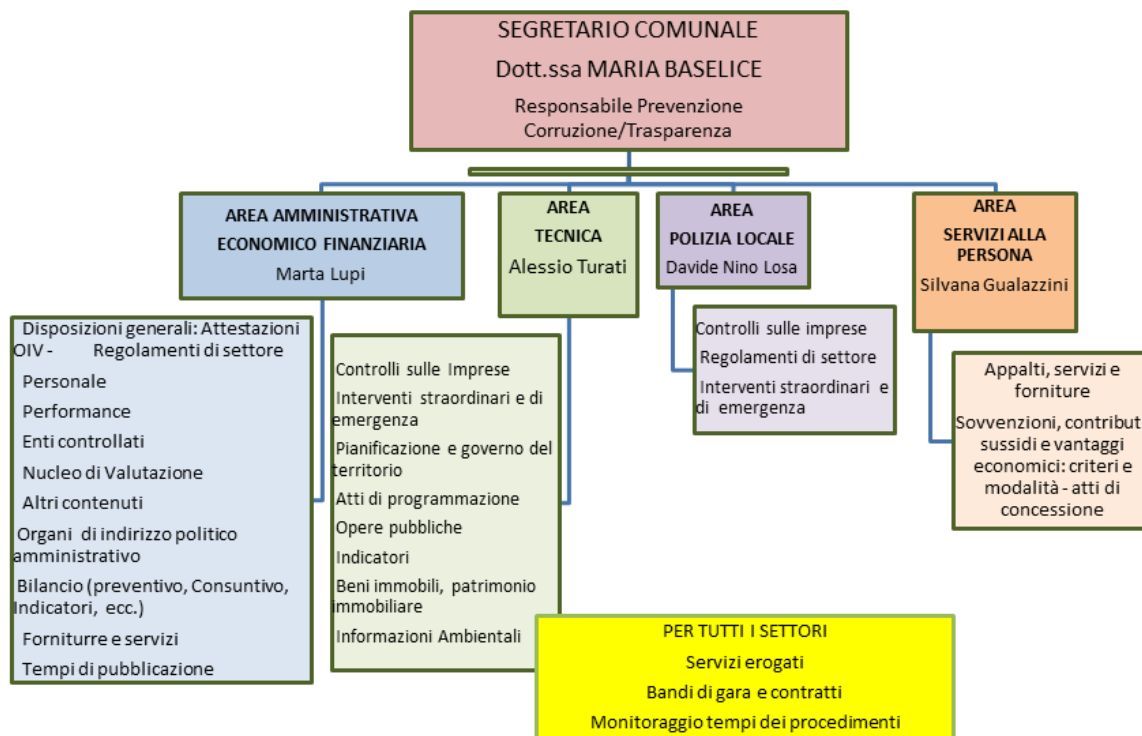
SEGRETARIO COMUNALE

Dott.ssa MARIA BASELICE

Responsabile Prevenzione Corruzione/Trasparenza

AREA AMMINISTRATIVA ECONOMICO FINANZIARIA

Marta Lupi

AREA TECNICA

Alessio Turati

AREA POLIZIA LOCALE

Davide Nino Losa

AREA SERVIZI ALLA PERSONA

Silvana Gualazzini

Disposizioni generali: Attestazioni OIV - Regolamenti di settore

Personale

Performance

Enti controllati

Nucleo di Valutazione

Altri contenuti

Organi di indirizzo politico amministrativo

Bilancio (preventivo, Consuntivo, Indicatori, ecc.)

Forniturre e servizi

Tempi di pubblicazione

Controlli sulle Imprese

Interventi straordinari e di emergenza

Pianificazione e governo del territorio

Atti di programmazione

Opere pubbliche

Indicatori

Beni immobili, patrimonio immobiliare

Informazioni Ambientali

Controlli sulle imprese

Regolamenti di settore

Interventi straordinari e di emergenza

Appalti, servizi e forniture

Sovvenzioni, contribut sussidi e vantaggi economici: criteri e modalità - atti di concessione

PER TUTTI I SETTORI

Servizi erogati

Bandi di gara e contratti

Monitoraggio tempi dei procedimenti